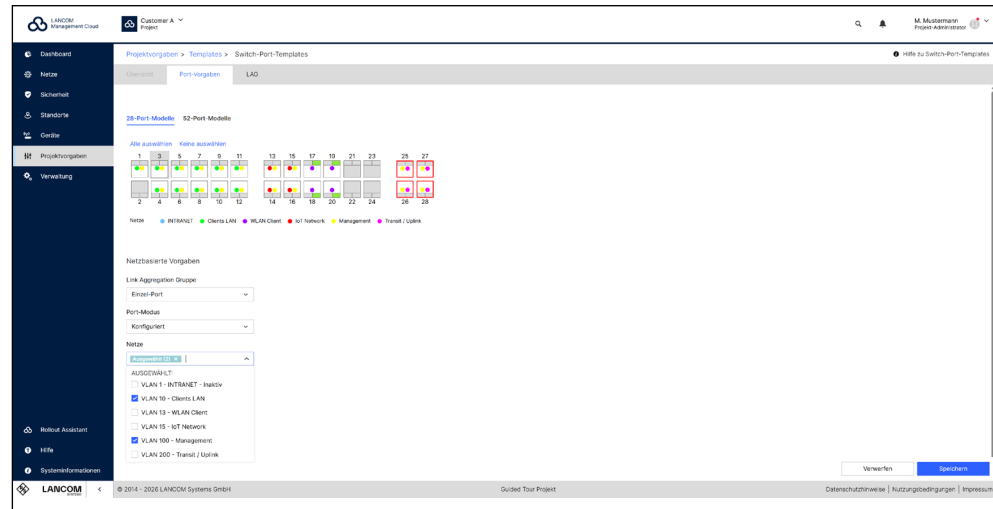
LANCOM Management Cloud

Customer A
Project

M. Mustermann
Projekt-Administrator

Dashboard
Netze
Sicherheit
Standorte
Geräte
Projektvorgaben
Verwaltung

Projektvorgaben > Templates > Switch-Port-Templates

Hilfe zu Switch-Port-Templates

Übersicht Port-Vorgaben LAG

28-Port-Modelle 52-Port-Modelle

Alle auswählen Keine auswählen

1 3 5 7 9 11 13 15 17 19 21 23 25 27

2 4 6 8 10 12 14 16 18 20 22 24 26 28

Netze INTRANET Clients LAN WLAN Client IoT Network Management Transit / Uplink

Netzbasierte Vorgaben

Link Aggregation Gruppe
Einzel-Port

Port-Modus
Konfiguriert

Netze
Ausgewählt (2) ×

AUSGEWÄHLT:
VLAN 1 - INTRANET - Inaktiv
VLAN 10 - Clients LAN
VLAN 13 - WLAN Client
VLAN 15 - IoT Network
VLAN 100 - Management
VLAN 200 - Transit / Uplink

Rollout Assistant
Hilfe
Systeminformationen

Verwerfen Speichern

LANCOM

© 2014 - 2026 LANCOM Systems GmbH

Guided Tour Projekt

Datenschutzhinweise | Nutzungsbedingungen | Impressum